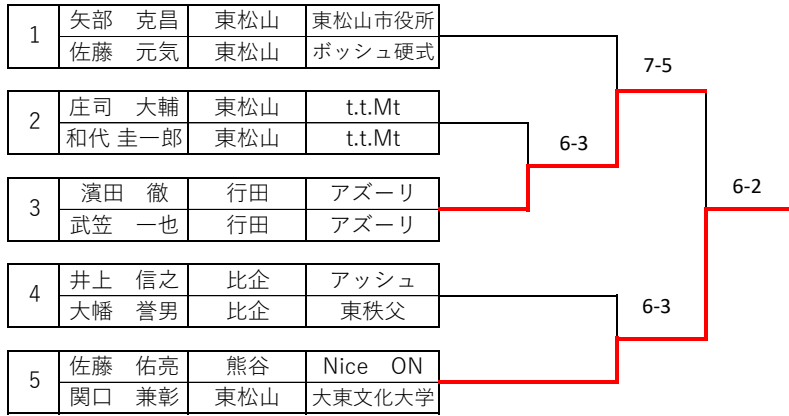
| | | | |
|---|---|---|---|
| 1 | 矢部　克昌 | 東松山 | 東松山市役所 |
| | 佐藤　元気 | 東松山 | ボッシュ硬式 |

| | | | |
|---|---|---|---|
| 2 | 庄司　大輔 | 東松山 | t.t.Mt |
| | 和代 圭一郎 | 東松山 | t.t.Mt |

| | | | |
|---|---|---|---|
| 3 | 濱田　徹 | 行田 | アズーリ |
| | 武笠　一也 | 行田 | アズーリ |

| | | | |
|---|---|---|---|
| 4 | 井上　信之 | 比企 | アッシュ |
| | 大幡　誉男 | 比企 | 東秩父 |

| | | | |
|---|---|---|---|
| 5 | 佐藤　佑亮 | 熊谷 | Nice　ON |
| | 関口　兼彰 | 東松山 | 大東文化大学 |

6-3

7-5

6-2

6-3